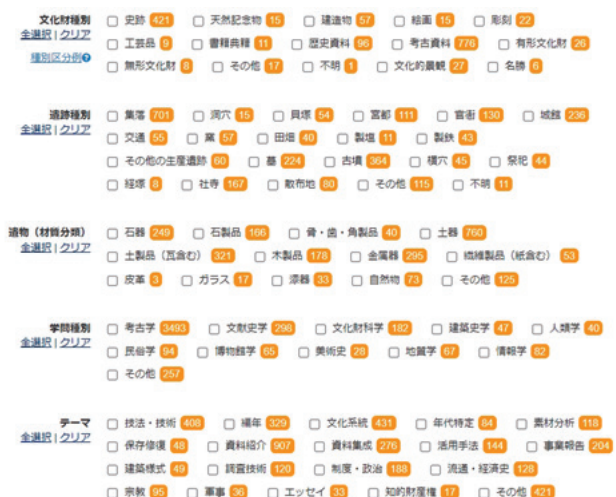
文化財種別
全選択 | クリア
種別区分例

史跡 421　天然記念物 15　建造物 57　絵画 15　彫刻 22
工芸品 9　書籍典籍 11　歴史資料 96　考古資料 776　有形文化財 26
無形文化財 8　その他 17　不明 1　文化的景観 27　名勝 6

遺跡種別
全選択 | クリア

集落 701　洞穴 15　貝塚 54　官都 111　官衙 130　城館 236
交通 55　窯 57　田畑 40　製塩 11　製鉄 43
その他の生産遺跡 60　墓 224　古墳 364　横穴 45　祭祀 44
経塚 8　社寺 167　散布地 80　その他 115　不明 11

遺物（材質分類）
全選択 | クリア

石器 249　石製品 166　骨・歯・角製品 40　土器 760
土製品（瓦含む） 321　木製品 178　金属器 295　繊維製品（紙含む） 53
皮革 3　ガラス 17　漆器 33　自然物 73　その他 125

学問種別
全選択 | クリア

考古学 3493　文献史学 298　文化財科学 182　建築史学 47　人類学 40
民俗学 94　博物館学 65　美術史 28　地質学 67　情報学 82
その他 257

テーマ
全選択 | クリア

技法・技術 408　編年 329　文化系統 431　年代特定 84　素材分析 118
保存修復 48　資料紹介 907　資料集成 276　活用手法 144　事業報告 204
建築様式 49　調査技術 120　制度・政治 188　流通・経済史 128
宗教 95　軍事 36　エッセイ 33　知的財産権 17　その他 421